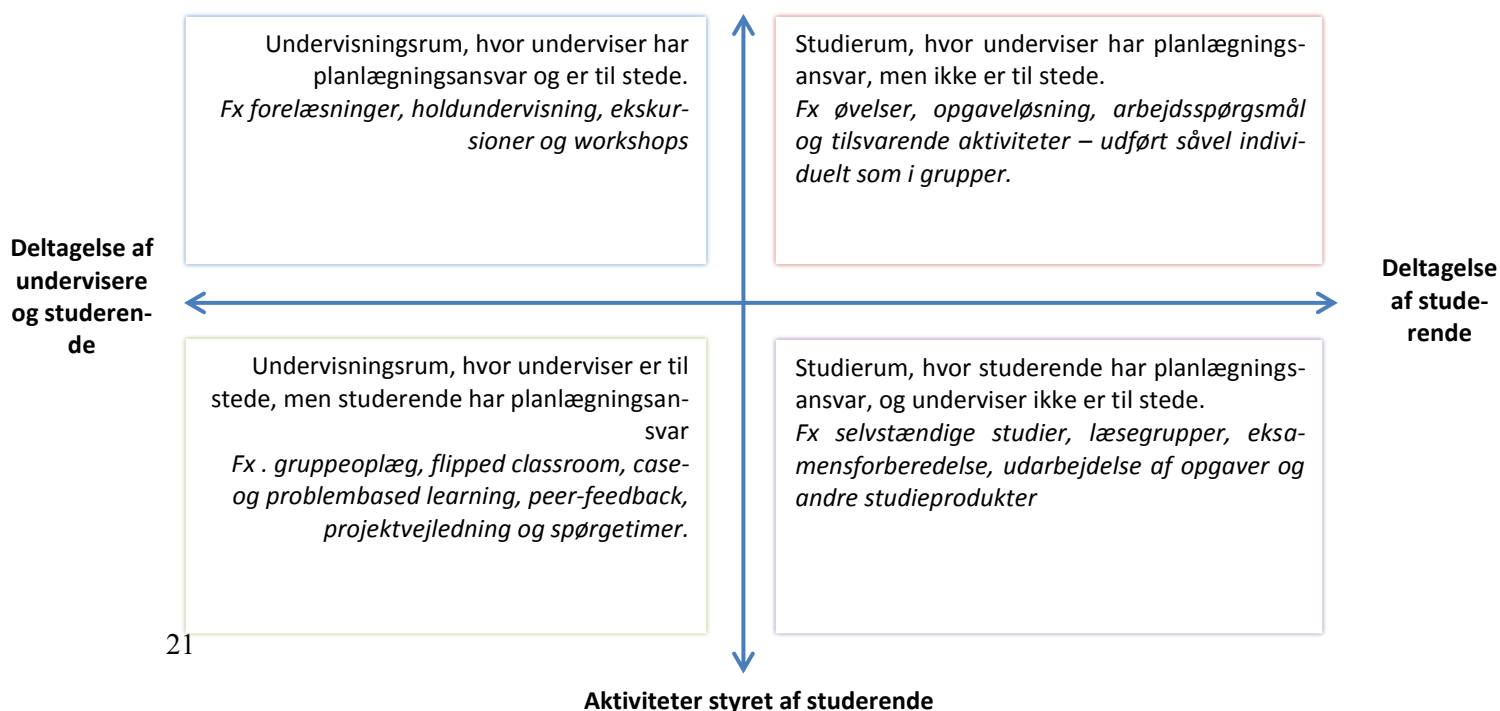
Undervisningsrum, hvor underviser har planlægningsansvar og er til stede.
*Fx forelæsninger, holdundervisning, ekskursioner og workshops*

Studierum, hvor underviser har planlægningsansvar, men ikke er til stede.
*Fx øvelser, opgaveløsning, arbejdsspørgsmål og tilsvarende aktiviteter – udført såvel individuelt som i grupper.*

**Deltagelse af undervisere og studerende**

**Deltagelse af studerende**

Undervisningsrum, hvor underviser er til stede, men studerende har planlægningsansvar
*Fx . gruppeoplæg, flipped classroom, case- og problembased learning, peer-feedback, projektvejledning og spørgetimer.*

Studierum, hvor studerende har planlægningsansvar, og underviser ikke er til stede.
*Fx selvstændige studier, læsegrupper, eksamensforberedelse, udarbejdelse af opgaver og andre studieprodukter*

21

**Aktiviteter styret af studerende**